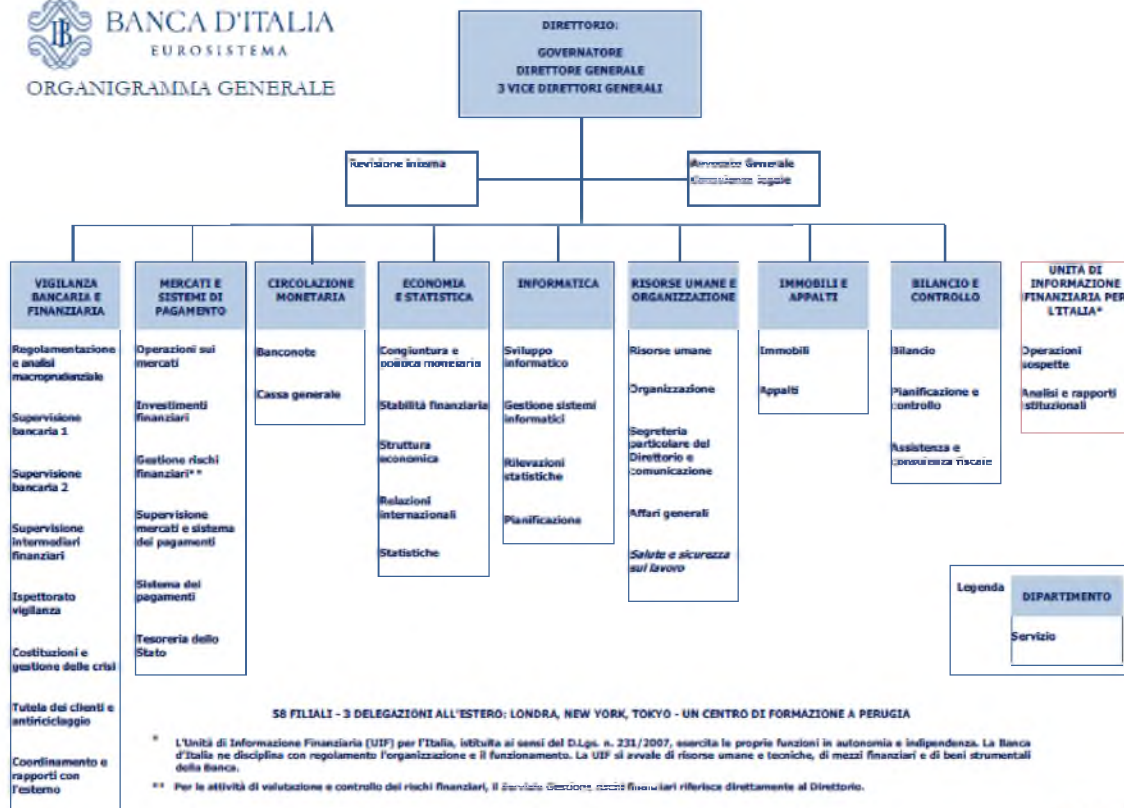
BANCA D'ITALIA
EUROSISTEMA
ORGANIGRAMMA GENERALE

DIRETTORIO:
GOVERNATORE
DIRETTORE GENERALE
3 VICE DIRETTORI GENERALI

Revisione interna

Avvocato Generale
Consulenza legale

VIGILANZA BANCARIA E FINANZIARIA
Regolamentazione e analisi macroprudenziale
Supervisione bancaria 1
Supervisione bancaria 2
Supervisione intermediari finanziari
Ispettorato vigilanza
Costituzioni e gestione delle crisi
Tutela dei clienti e antiriciclaggio
Coordinamento e rapporti con l'esterno

MERCATI E SISTEMI DI PAGAMENTO
Operazioni sui mercati
Investimenti finanziari
Gestione rischi finanziari**
Supervisione mercati e sistema dei pagamenti
Sistema dei pagamenti
Tesoreria dello Stato

CIRCOLAZIONE MONETARIA
Banconote
Cassa generale

ECONOMIA E STATISTICA
Congiuntura e politica monetaria
Stabilità finanziaria
Struttura economica
Relazioni internazionali
Statistiche

INFORMATICA
Sviluppo informatico
Gestione sistemi informatici
Rilevazioni statistiche
Pianificazione

RISORSE UMANE E ORGANIZZAZIONE
Risorse umane
Organizzazione
Segreteria particolare del Direttorio e comunicazione
Affari generali
Salute e sicurezza sul lavoro

IMMOBILI E APPALTI
Immobili
Appalti

BILANCIO E CONTROLLO
Bilancio
Pianificazione e controllo
Assistenza e consulenza fiscale

UNITÀ DI INFORMAZIONE FINANZIARIA PER L'ITALIA*
Operazioni sospette
Analisi e rapporti istituzionali

Legenda
DIPARTIMENTO
Servizio

58 FILIALI - 3 DELEGAZIONI ALL'ESTERO: LONDRA, NEW YORK, TOKYO - UN CENTRO DI FORMAZIONE A PERUGIA

* L'Unità di Informazione Finanziaria (UIF) per l'Italia, istituita ai sensi del D.Lgs. n. 231/2007, esercita le proprie funzioni in autonomia e indipendenza. La Banca d'Italia ne disciplina con regolamento l'organizzazione e il funzionamento. La UIF si avvale di risorse umane e tecniche, di mezzi finanziari e di beni strumentali della Banca.

** Per le attività di valutazione e controllo dei rischi finanziari, il Servizio Gestione rischi finanziari riferisce direttamente al Direttorio.